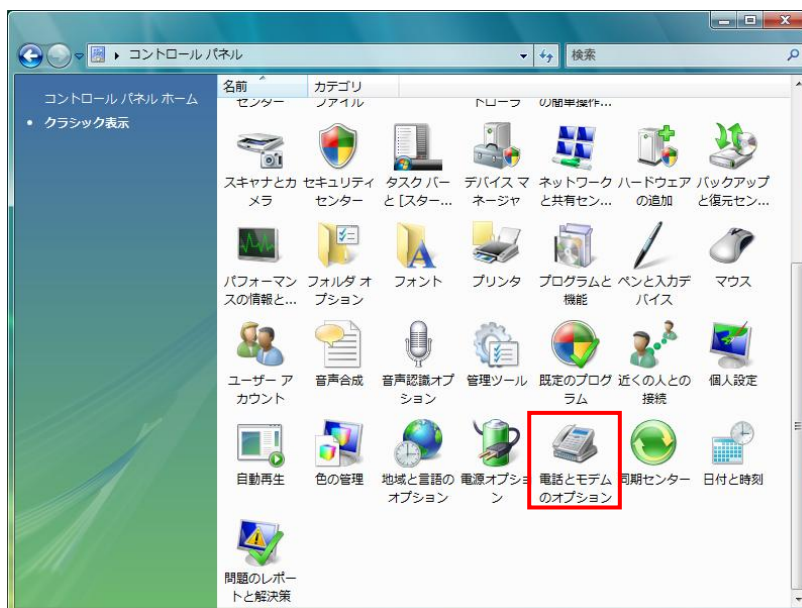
コントロール パネル

検索

コントロール パネル ホーム

• クラシック表示

名前

カテゴリ

センター ファイル ドローラ の簡単操作...

スキャナとカメラ

セキュリティセンター

タスク バーと [スター...

デバイス マネージャ

ネットワークと共有セン...

ハードウェアの追加

バックアップと復元セン...

パフォーマンスの情報と...

フォルダ オプション

フォント

プリンタ

プログラムと機能

ペンと入力デバイス

マウス

ユーザー アカウント

音声合成

音声認識オプション

管理ツール

既定のプログラム

近くの人との接続

個人設定

自動再生

色の管理

地域と言語のオプション

電源オプション

電話とモデムのオプション

同期センター

日付と時刻

問題のレポートと解決策